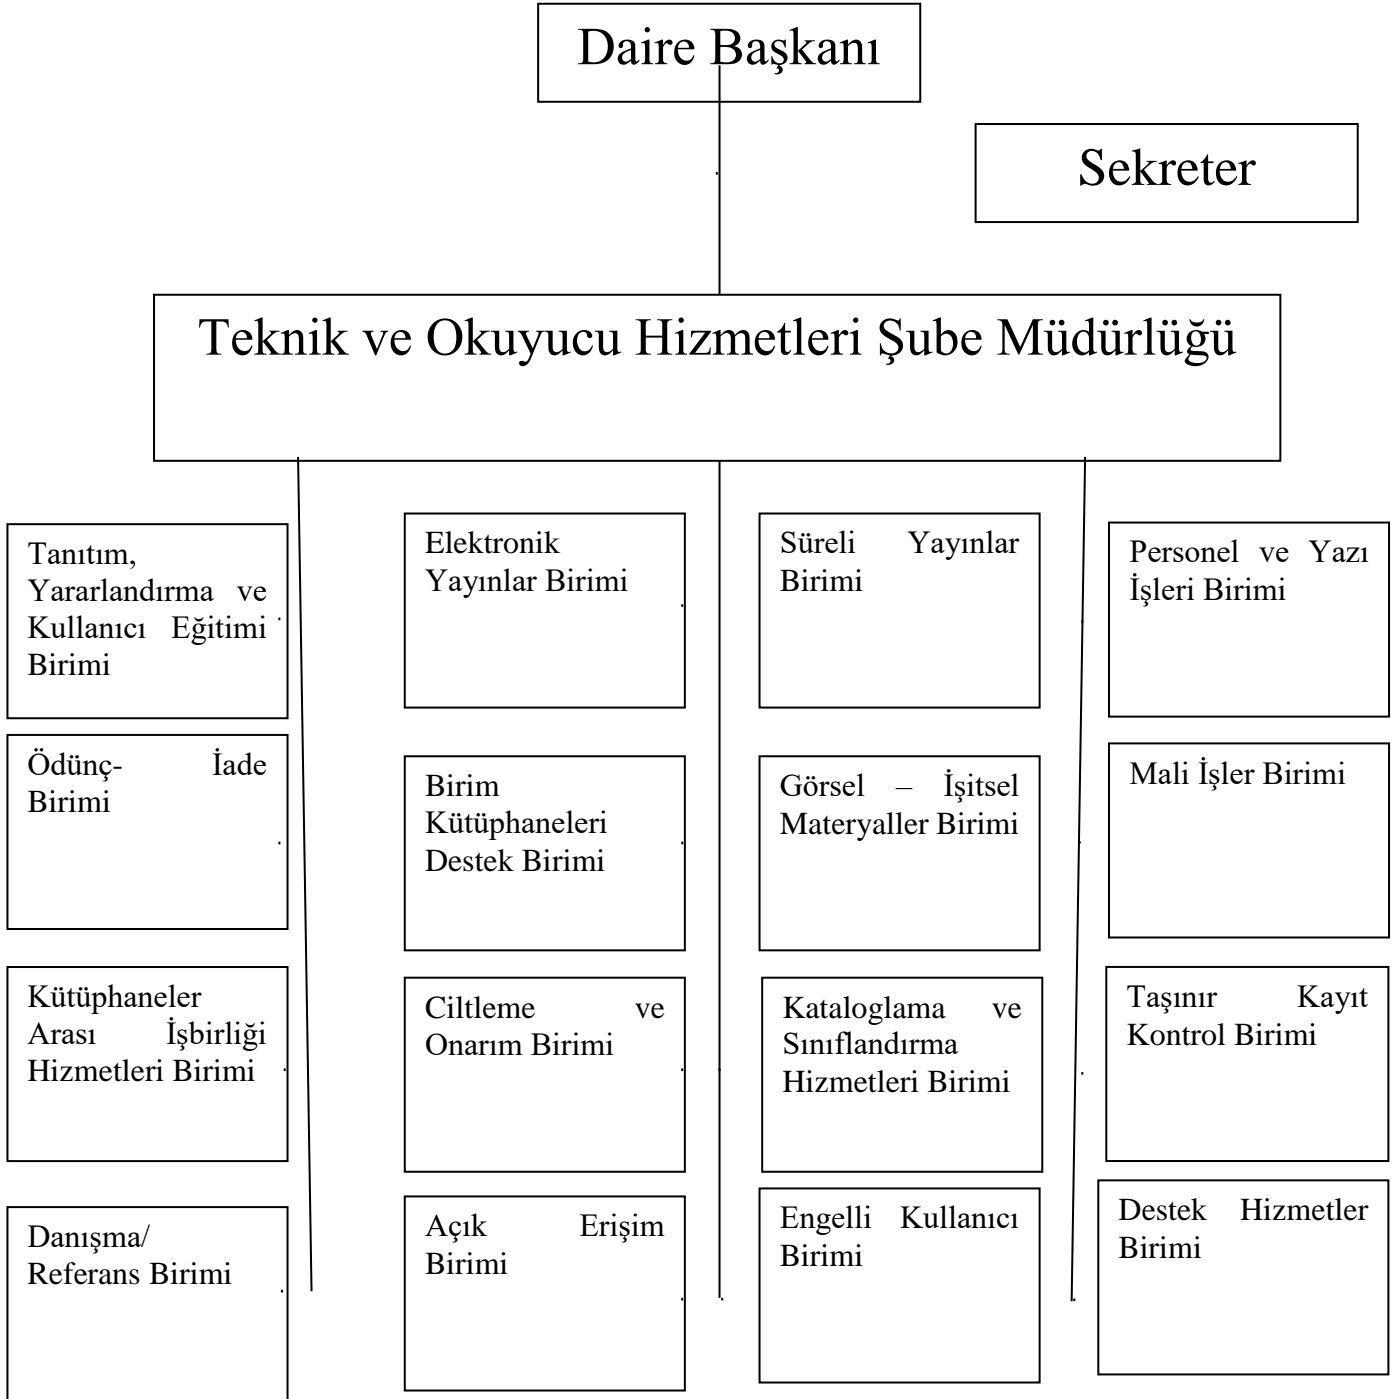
Daire Başkanı

Sekreter

Teknik ve Okuyucu Hizmetleri Şube Müdürlüğü

Tanıtım, Yararlandırma ve Kullanıcı Eğitimi Birimi

Ödünç- İade Birimi

Kütüphaneler Arası İşbirliği Hizmetleri Birimi

Danışma/ Referans Birimi

Elektronik Yayınlar Birimi

Birim Kütüphaneleri Destek Birimi

Ciltleme ve Onarım Birimi

Açık Erişim Birimi

Süreli Yayınlar Birimi

Görsel – İşitsel Materyaller Birimi

Kataloglama ve Sınıflandırma Hizmetleri Birimi

Engelli Kullanıcı Birimi

Personel ve Yazı İşleri Birimi

Mali İşler Birimi

Taşınır Kayıt Kontrol Birimi

Destek Hizmetler Birimi